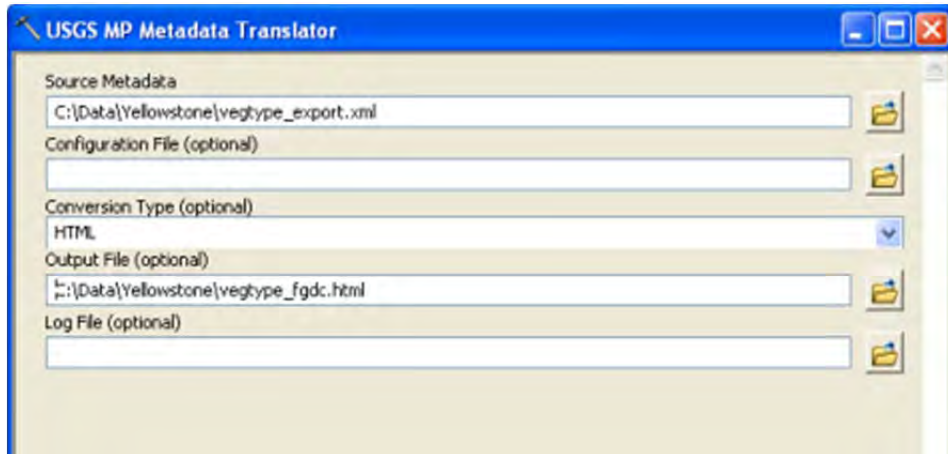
USGS MP Metadata Translator

Source Metadata
C:\Data\Yellowstone\vegtype_export.xml
Configuration File (optional)

Conversion Type (optional)
HTML
Output File (optional)
:\Data\Yellowstone\vegtype_fgdc.html
Log File (optional)